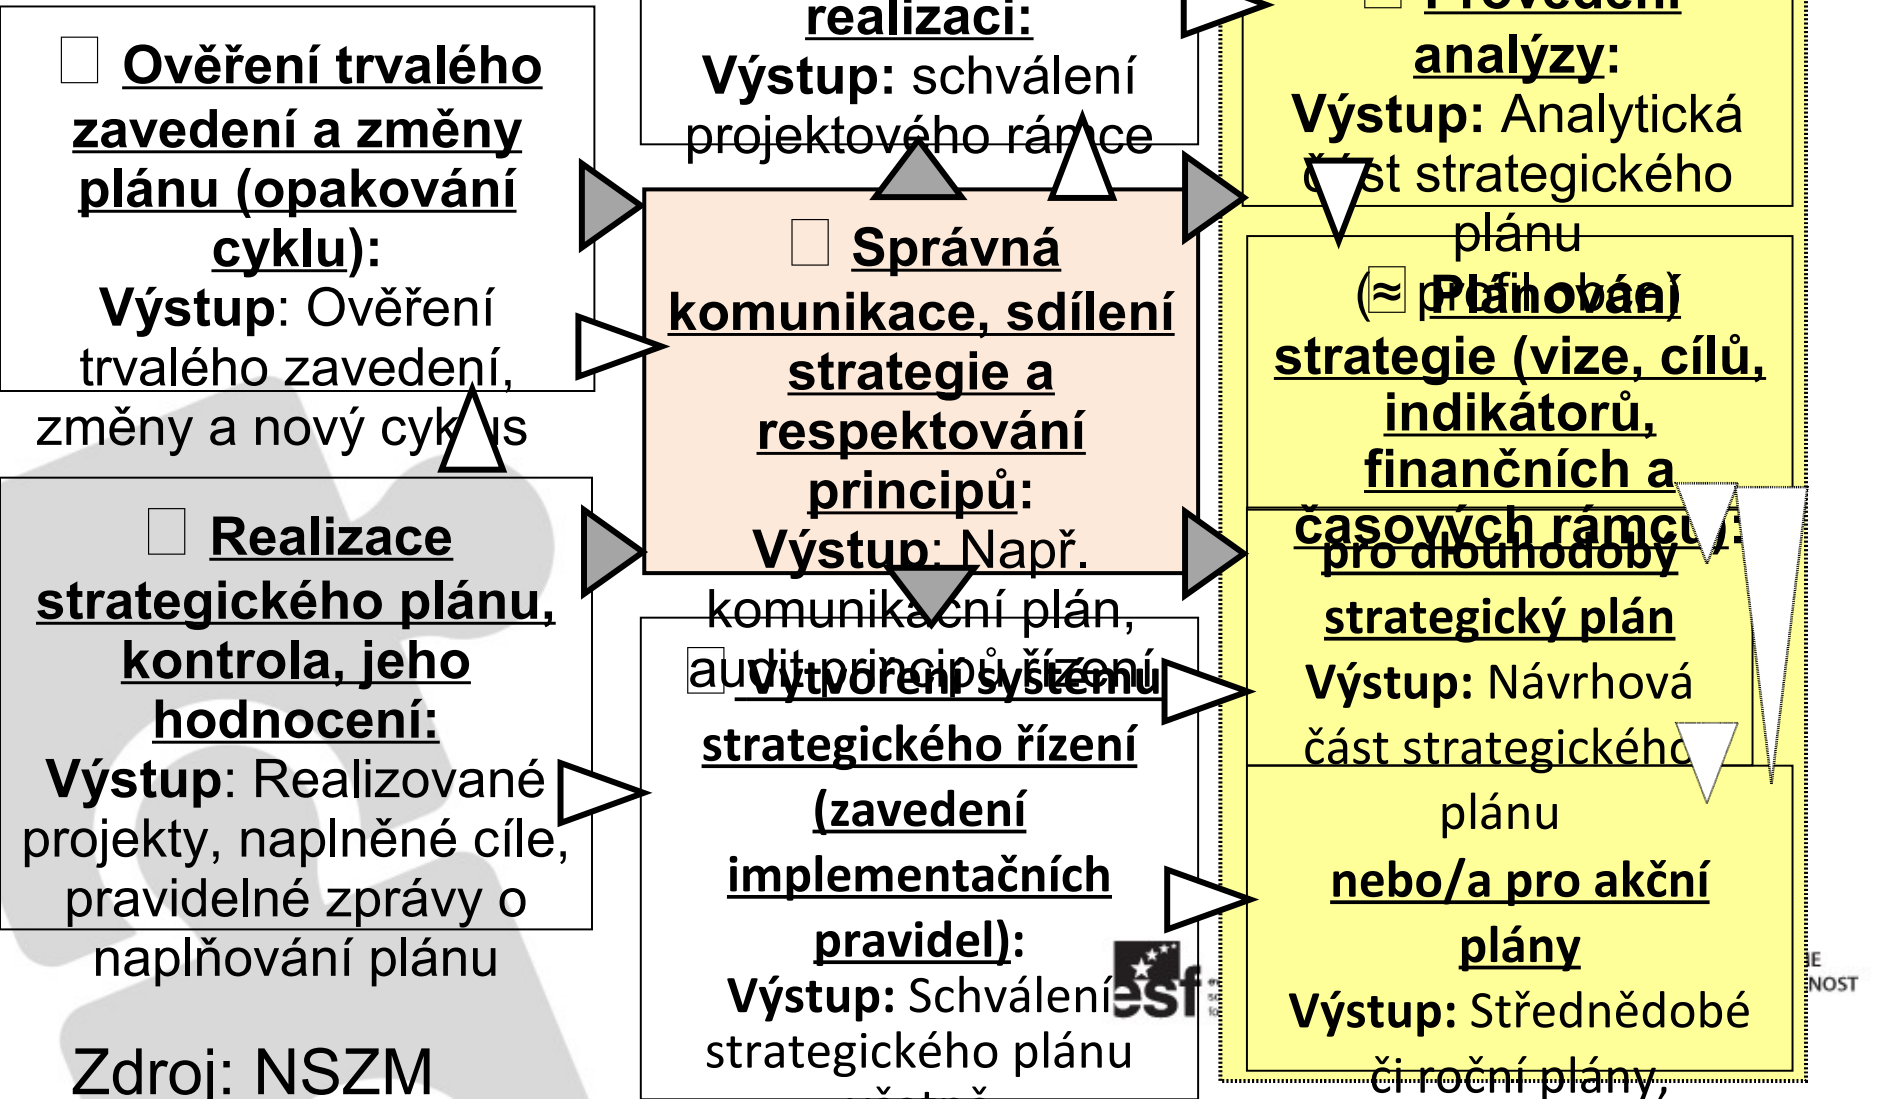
Ověření trvalého zavedení a změny plánu (opakování cyklu):
Výstup: Ověření trvalého zavedení, změny a nový cyklus

realizaci:
Výstup: schválení projektového rámce

Provedení analýzy:
Výstup: Analytická část strategického plánu

Správná komunikace, sdílení strategie a respektování principů:
Výstup: Např. komunikační plán, audit principů řízení

(≈ profil obce)

Plánování strategie (vize, cílů, indikátorů, finančních a časových rámců):

Realizace strategického plánu, kontrola, jeho hodnocení:
Výstup: Realizované projekty, naplněné cíle, pravidelné zprávy o naplňování plánu

Vytvoření systému strategického řízení (zavedení implementačních pravidel):
Výstup: Schválení strategického plánu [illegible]

pro dlouhodobý strategický plán
Výstup: Návrhová část strategického plánu
nebo/a pro akční plány
Výstup: Střednědobé či roční plány,

esf

NOST

Zdroj: NSZM